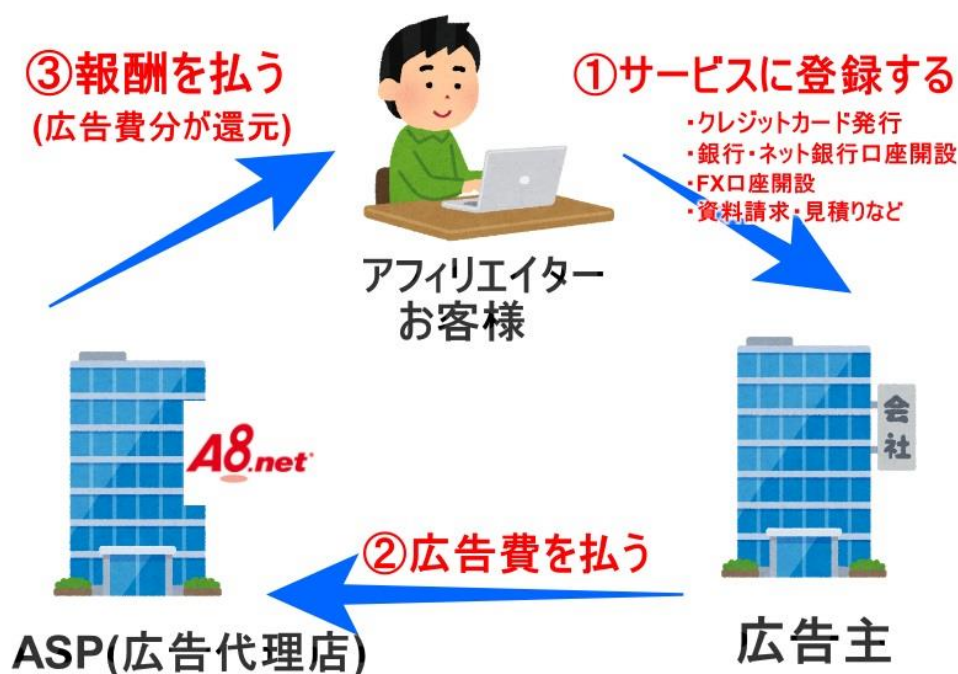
③報酬を払う
(広告費分が還元)

①サービスに登録する
・クレジットカード発行
・銀行・ネット銀行口座開設
・FX口座開設
・資料請求・見積りなど

アフィリエイター
お客様

A8.net

会
社

②広告費を払う

ASP(広告代理店)

広告主